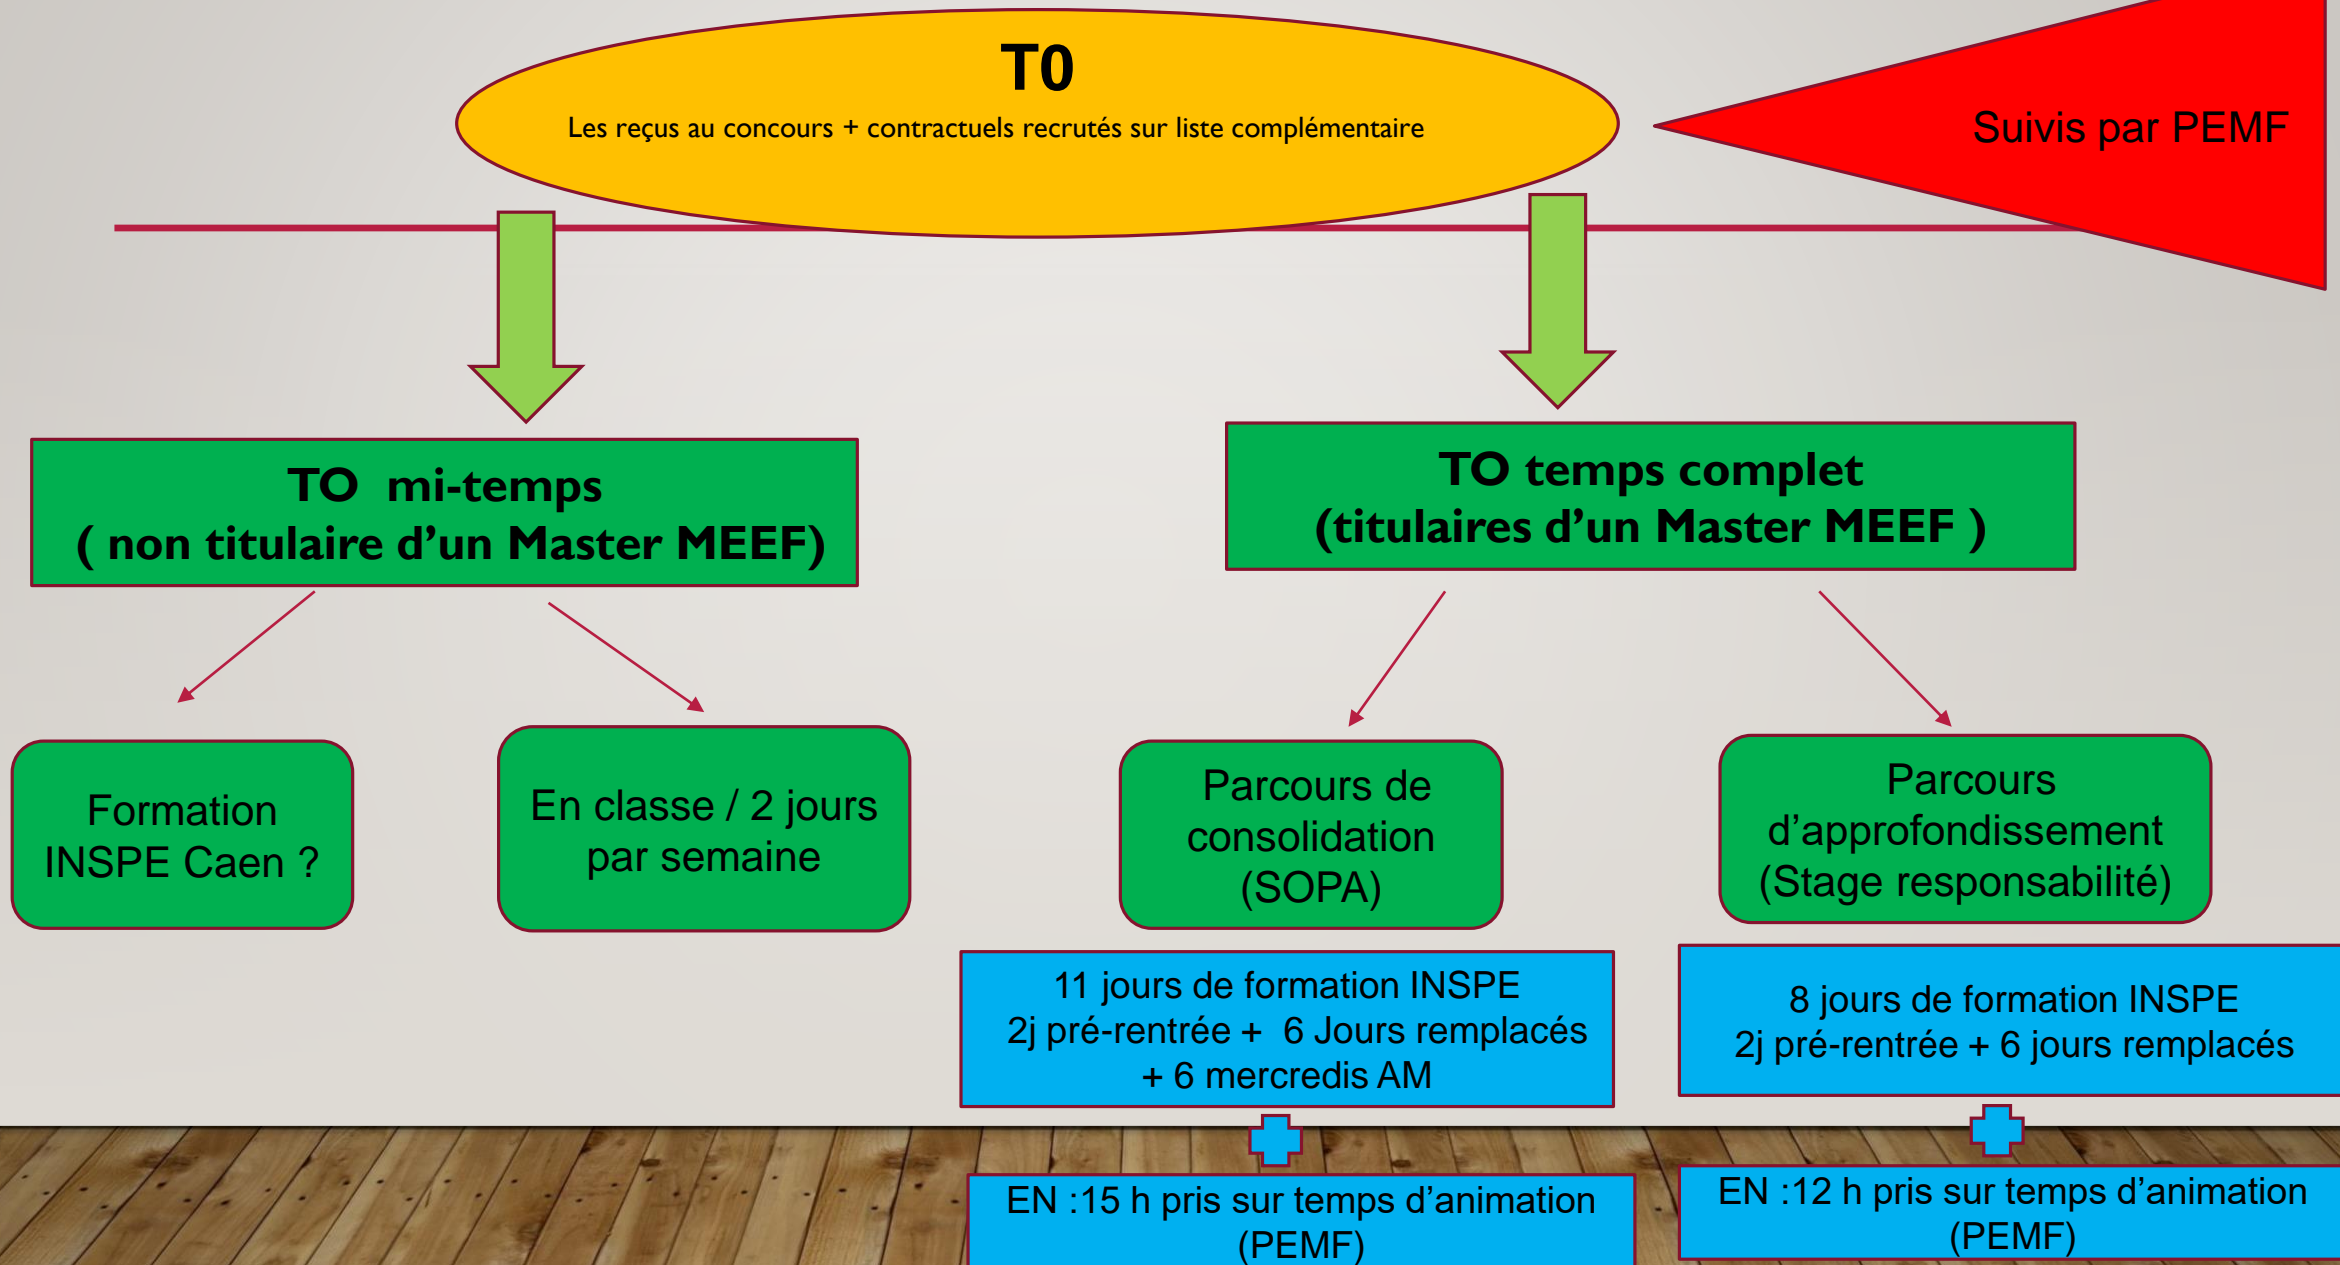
T0

Les reçus au concours + contractuels recrutés sur liste complémentaire

Suivis par PEMF

TO mi-temps
( non titulaire d'un Master MEEF)

TO temps complet
(titulaires d'un Master MEEF )

Formation INSPE Caen ?

En classe / 2 jours par semaine

Parcours de consolidation (SOPA)

Parcours d'approfondissement (Stage responsabilité)

11 jours de formation INSPE
2j pré-rentrée + 6 Jours remplacés + 6 mercredis AM

8 jours de formation INSPE
2j pré-rentrée + 6 jours remplacés

EN :15 h pris sur temps d'animation (PEMF)

EN :12 h pris sur temps d'animation (PEMF)